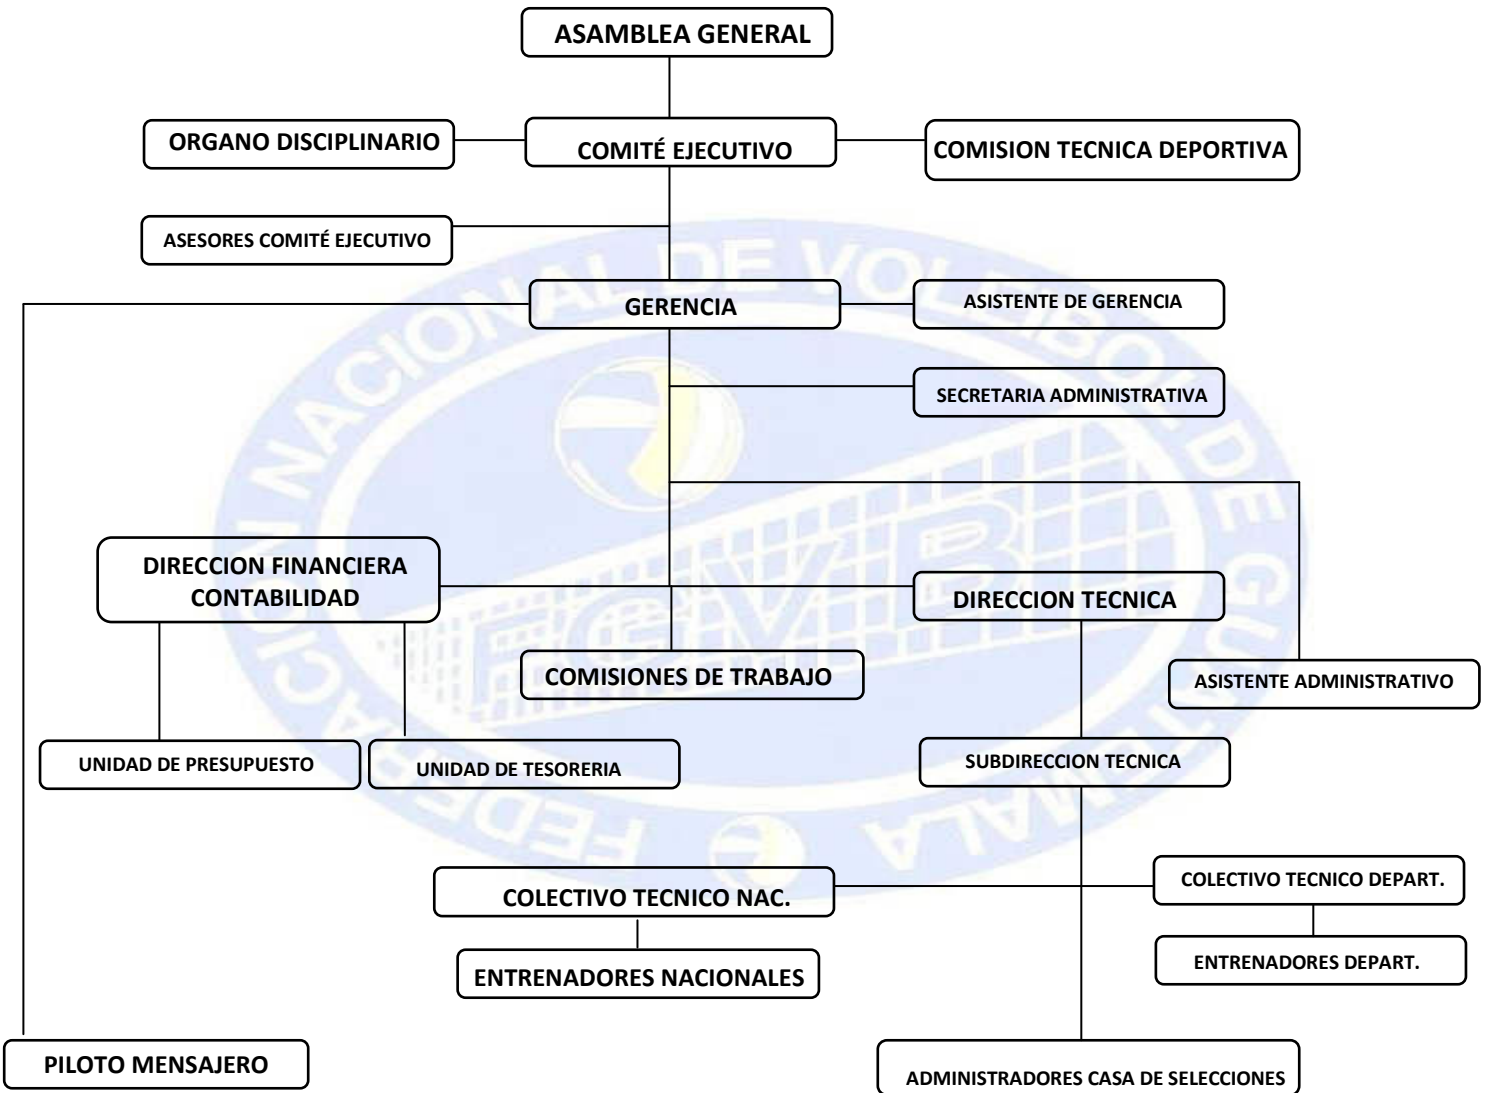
ASAMBLEA GENERAL

ORGANO DISCIPLINARIO

COMITÉ EJECUTIVO

COMISION TECNICA DEPORTIVA

ASESORES COMITÉ EJECUTIVO

GERENCIA

ASISTENTE DE GERENCIA

SECRETARIA ADMINISTRATIVA

DIRECCION FINANCIERA CONTABILIDAD

DIRECCION TECNICA

COMISIONES DE TRABAJO

ASISTENTE ADMINISTRATIVO

UNIDAD DE PRESUPUESTO

UNIDAD DE TESORERIA

SUBDIRECCION TECNICA

COLECTIVO TECNICO NAC.

COLECTIVO TECNICO DEPART.

ENTRENADORES NACIONALES

ENTRENADORES DEPART.

PILOTO MENSAJERO

ADMINISTRADORES CASA DE SELECCIONES

FEDERACION NACIONAL DE VOLEIBOL DE GUATEMALA

FNVB